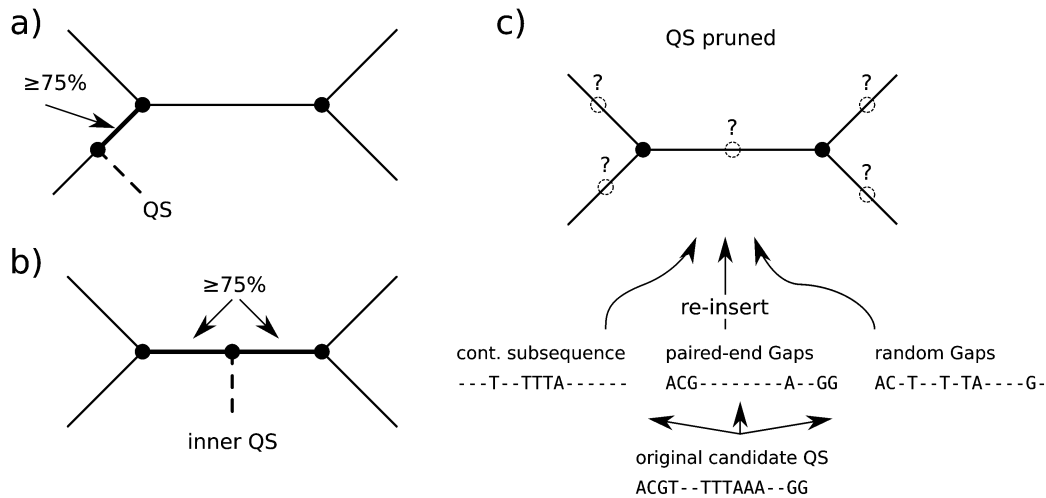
a)

≥75%

QS

b)

≥75%

inner QS

c)

QS pruned

?

?

?

?

?

re-insert

cont. subsequence
---T--TTTA------

paired-end Gaps
ACG--------A--GG

random Gaps
AC-T--T-TA----G-

original candidate QS
ACGT--TTTAAA--GG